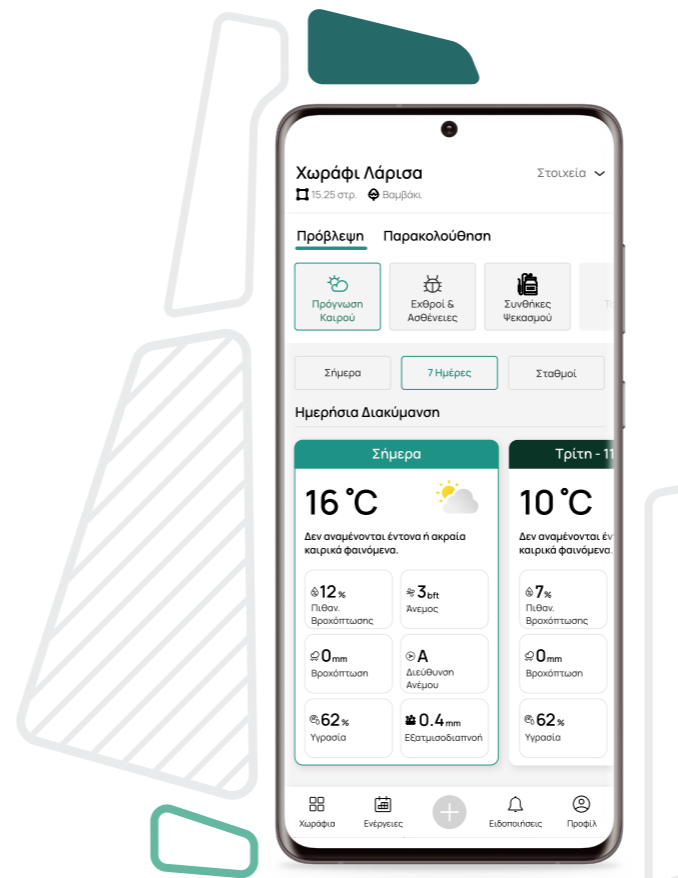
Χωράφι Λάρισα
Στοιχεία
15.25 στρ. Βαμβάκι

Πρόβλεψη Παρακολούθηση

Πρόγνωση Καιρού
Εχθροί & Ασθένειες
Συνθήκες Ψεκασμού
Τ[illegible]

Σήμερα
7 Ημέρες
Σταθμοί

Ημερήσια Διακύμανση

Σήμερα
16 °C
Δεν αναμένονται έντονα ή ακραία καιρικά φαινόμενα.
12 % Πιθαν. Βροχόπτωσης
3 bft Άνεμος
0 mm Βροχόπτωση
A Διεύθυνση Ανέμου
62 % Υγρασία
0.4 mm Εξατμισοδιαπνοή

Τρίτη - 11
10 °C
Δεν αναμένονται έντονα ή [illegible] καιρικά φαινόμενα.
7 % Πιθαν. Βροχόπτωσης
0 mm Βροχόπτωση
62 % Υγρασία

Χωράφια
Ενέργειες
Ειδοποιήσεις
Προφίλ